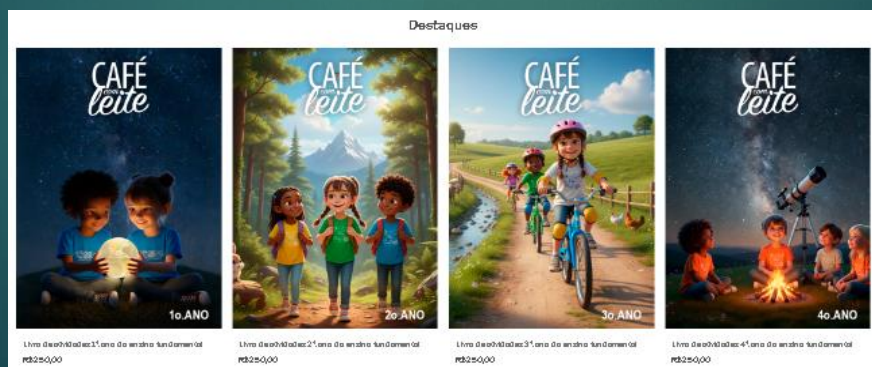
Destaques

CAFÉ com leite

1o.ANO

Livro de atividades 1º ano do ensino fundamental
R$250,00

CAFÉ com leite

2o.ANO

Livro de atividades 2º ano do ensino fundamental
R$250,00

CAFÉ com leite

3o.ANO

Livro de atividades 3º ano do ensino fundamental
R$250,00

CAFÉ com leite

4o.ANO

Livro de atividades 4º ano do ensino fundamental
R$250,00